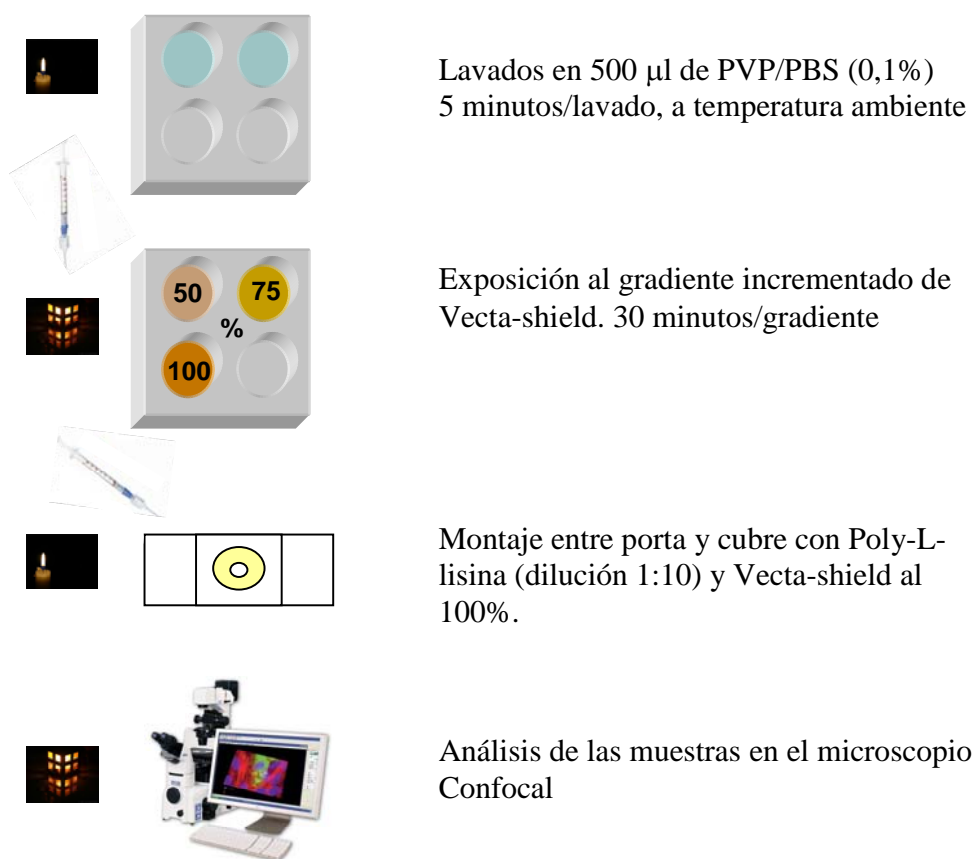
Lavados en 500 µl de PVP/PBS (0,1%)
5 minutos/lavado, a temperatura ambiente

50
75
%
100

Exposición al gradiente incrementado de Vecta-shield. 30 minutos/gradiente

Montaje entre porta y cubre con Poly-L-lisina (dilución 1:10) y Vecta-shield al 100%.

Análisis de las muestras en el microscopio Confocal